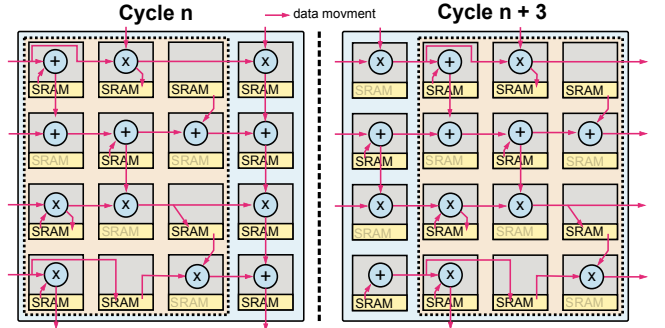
Cycle n

data movment

Cycle n + 3

+ X X
SRAM SRAM SRAM SRAM
+ + + +
SRAM SRAM SRAM SRAM
X X X
SRAM SRAM SRAM SRAM
X X +
SRAM SRAM SRAM SRAM

X + X
SRAM SRAM SRAM SRAM
+ + + +
SRAM SRAM SRAM SRAM
X X X
SRAM SRAM SRAM SRAM
+ X X
SRAM SRAM SRAM SRAM